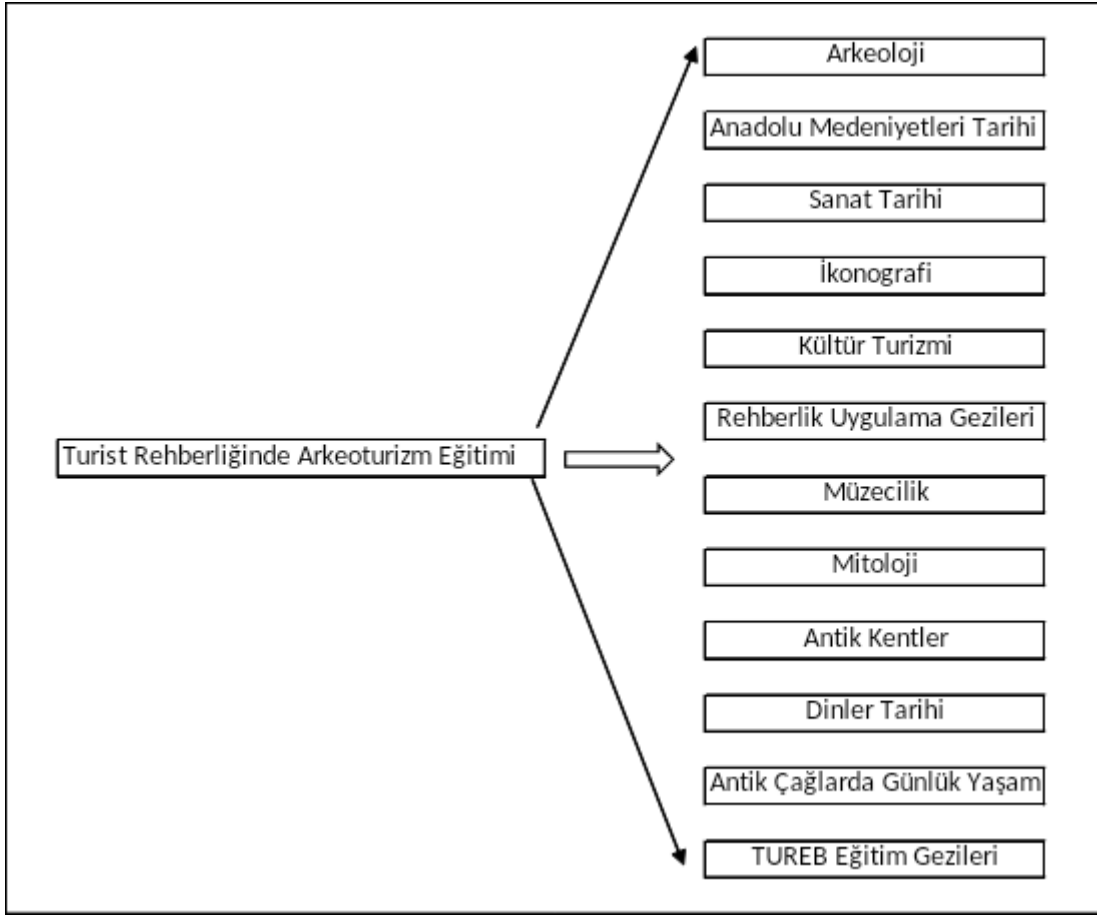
Turist Rehberliğinde Arkeoturizm Eğitimi

Arkeoloji

Anadolu Medeniyetleri Tarihi

Sanat Tarihi

İkonografi

Kültür Turizmi

Rehberlik Uygulama Gezileri

Müzecilik

Mitoloji

Antik Kentler

Dinler Tarihi

Antik Çağlarda Günlük Yaşam

TUREB Eğitim Gezileri